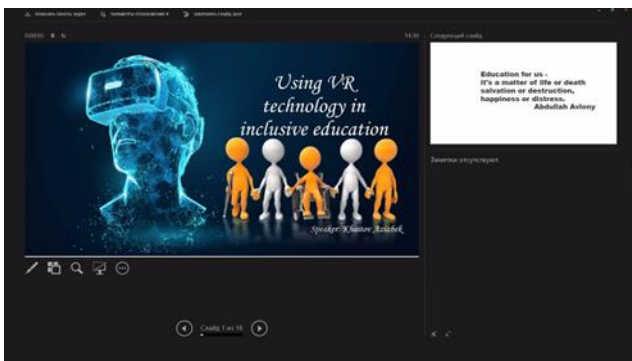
Показать панель задач    Параметры отображения    Завершить слайд-шоу

0:00:00    14:30

Using VR technology in inclusive education

Speaker: Khaitov Azizbek

Следующий слайд

Education for us -
It's a matter of life or death
salvation or destruction,
happiness or distress.
Abdullah Avloniy

Заметки отсутствуют.

Слайд 1 из 16